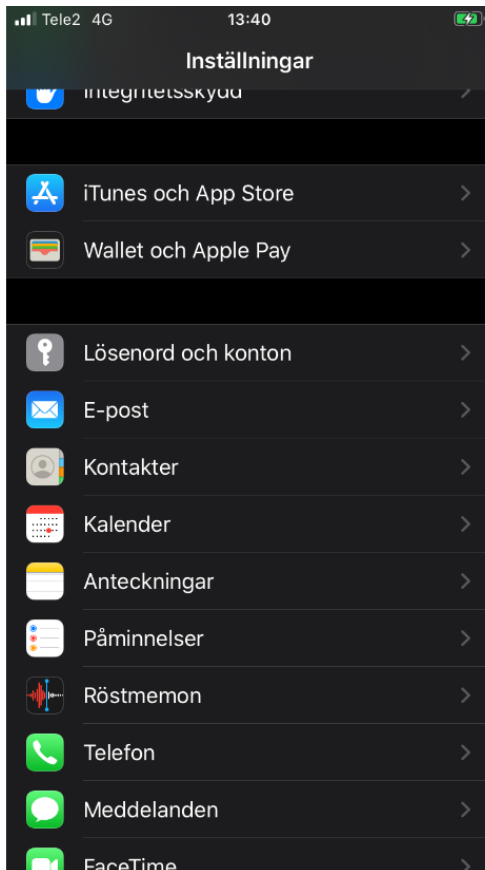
Tele2 4G
13:40

Inställningar

Integritetsskydd

iTunes och App Store

Wallet och Apple Pay

Lösenord och konton

E-post

Kontakter

Kalender

Anteckningar

Påminnelser

Röstmemon

Telefon

Meddelanden

FaceTime